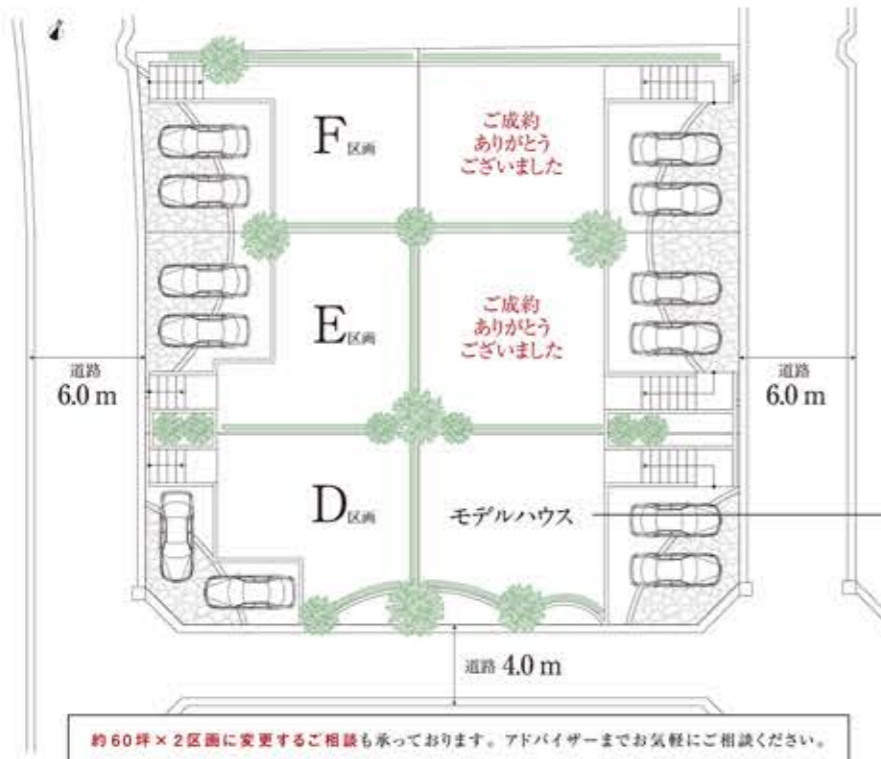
F区画

ご成約
ありがとう
ございました

E区画

ご成約
ありがとう
ございました

道路
6.0 m

道路
6.0 m

D区画

モデルハウス

道路 4.0 m

約60坪×2区画に変更するご相談も承っております。アドバイザーまでお気軽にご相談ください。